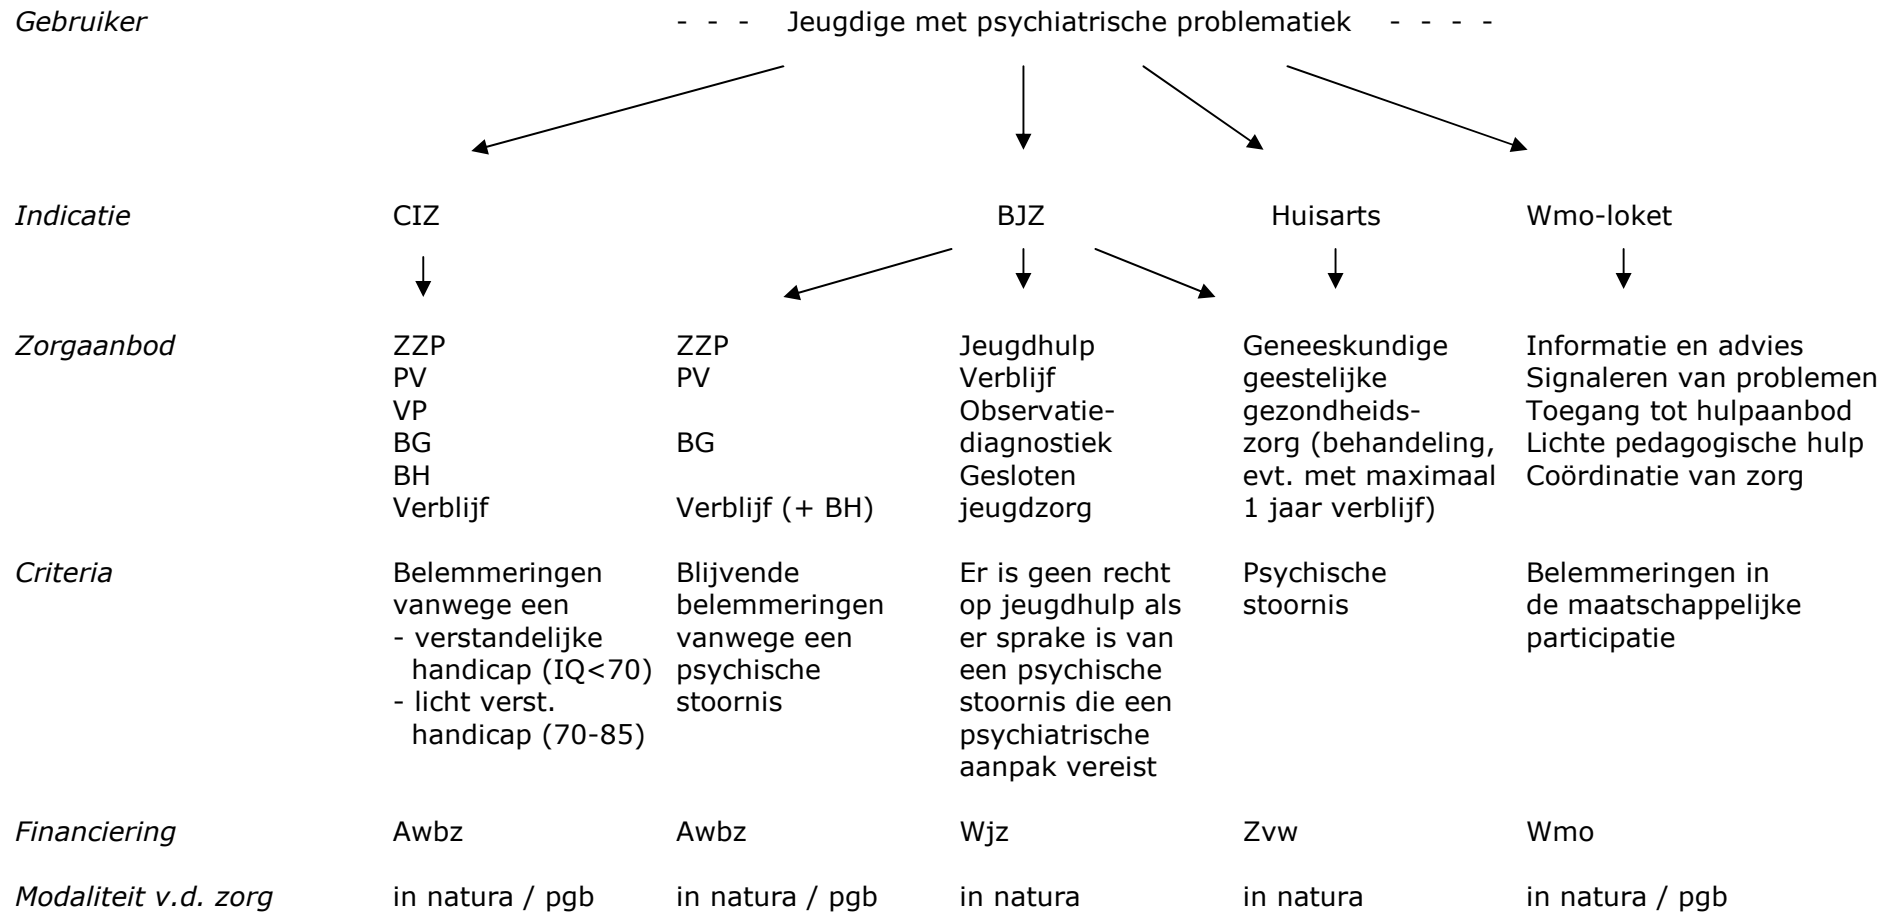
*Gebruiker* - - - Jeugdige met psychiatrische problematiek - - - -

*Indicatie* CIZ BJZ Huisarts Wmo-loket

| | | | | | |
|---|---|---|---|---|---|
| *Zorgaanbod* | ZZP<br>PV<br>VP<br>BG<br>BH<br>Verblijf | ZZP<br>PV<br><br>BG<br><br>Verblijf (+ BH) | Jeugdhulp<br>Verblijf<br>Observatie-diagnostiek<br>Gesloten jeugdzorg | Geneeskundige geestelijke gezondheidszorg (behandeling, evt. met maximaal 1 jaar verblijf) | Informatie en advies<br>Signaleren van problemen<br>Toegang tot hulpaanbod<br>Lichte pedagogische hulp<br>Coördinatie van zorg |
| *Criteria* | Belemmeringen vanwege een<br>- verstandelijke handicap (IQ<70)<br>- licht verst. handicap (70-85) | Blijvende belemmeringen vanwege een psychische stoornis | Er is geen recht op jeugdhulp als er sprake is van een psychische stoornis die een psychiatrische aanpak vereist | Psychische stoornis | Belemmeringen in de maatschappelijke participatie |
| *Financiering* | Awbz | Awbz | Wjz | Zvw | Wmo |
| *Modaliteit v.d. zorg* | in natura / pgb | in natura / pgb | in natura | in natura | in natura / pgb |